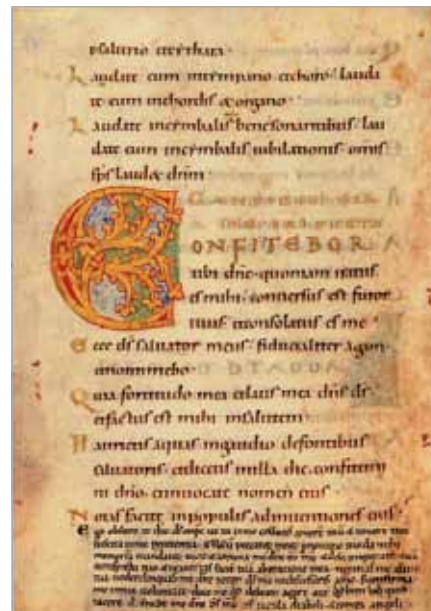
psalterio et cithara.
Laudate eum in tympano et choro; lauda te eum in chordis et organo.
Laudate eum in cymbalis benesonantibus; lau date eum in cymbalis iubilationis; omnis sps laudet dnm.

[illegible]

CONFITEBOR
tibi dne quoniam iratus es mihi; conversus est furor tuus, et consolatus es me.
Ecce ds salvator meus; fiducialiter agam et non timebo.
Quia fortitudo mea et laus mea dns; et factus est mihi in salutem.
Haurietis aquas in gaudio de fontibus salvatoris; et dicetis in illa die, confitemini dno, et invocate nomen eius.
Notas facite in populis adinventiones eius;
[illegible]
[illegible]
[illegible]
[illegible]
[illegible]
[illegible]
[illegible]